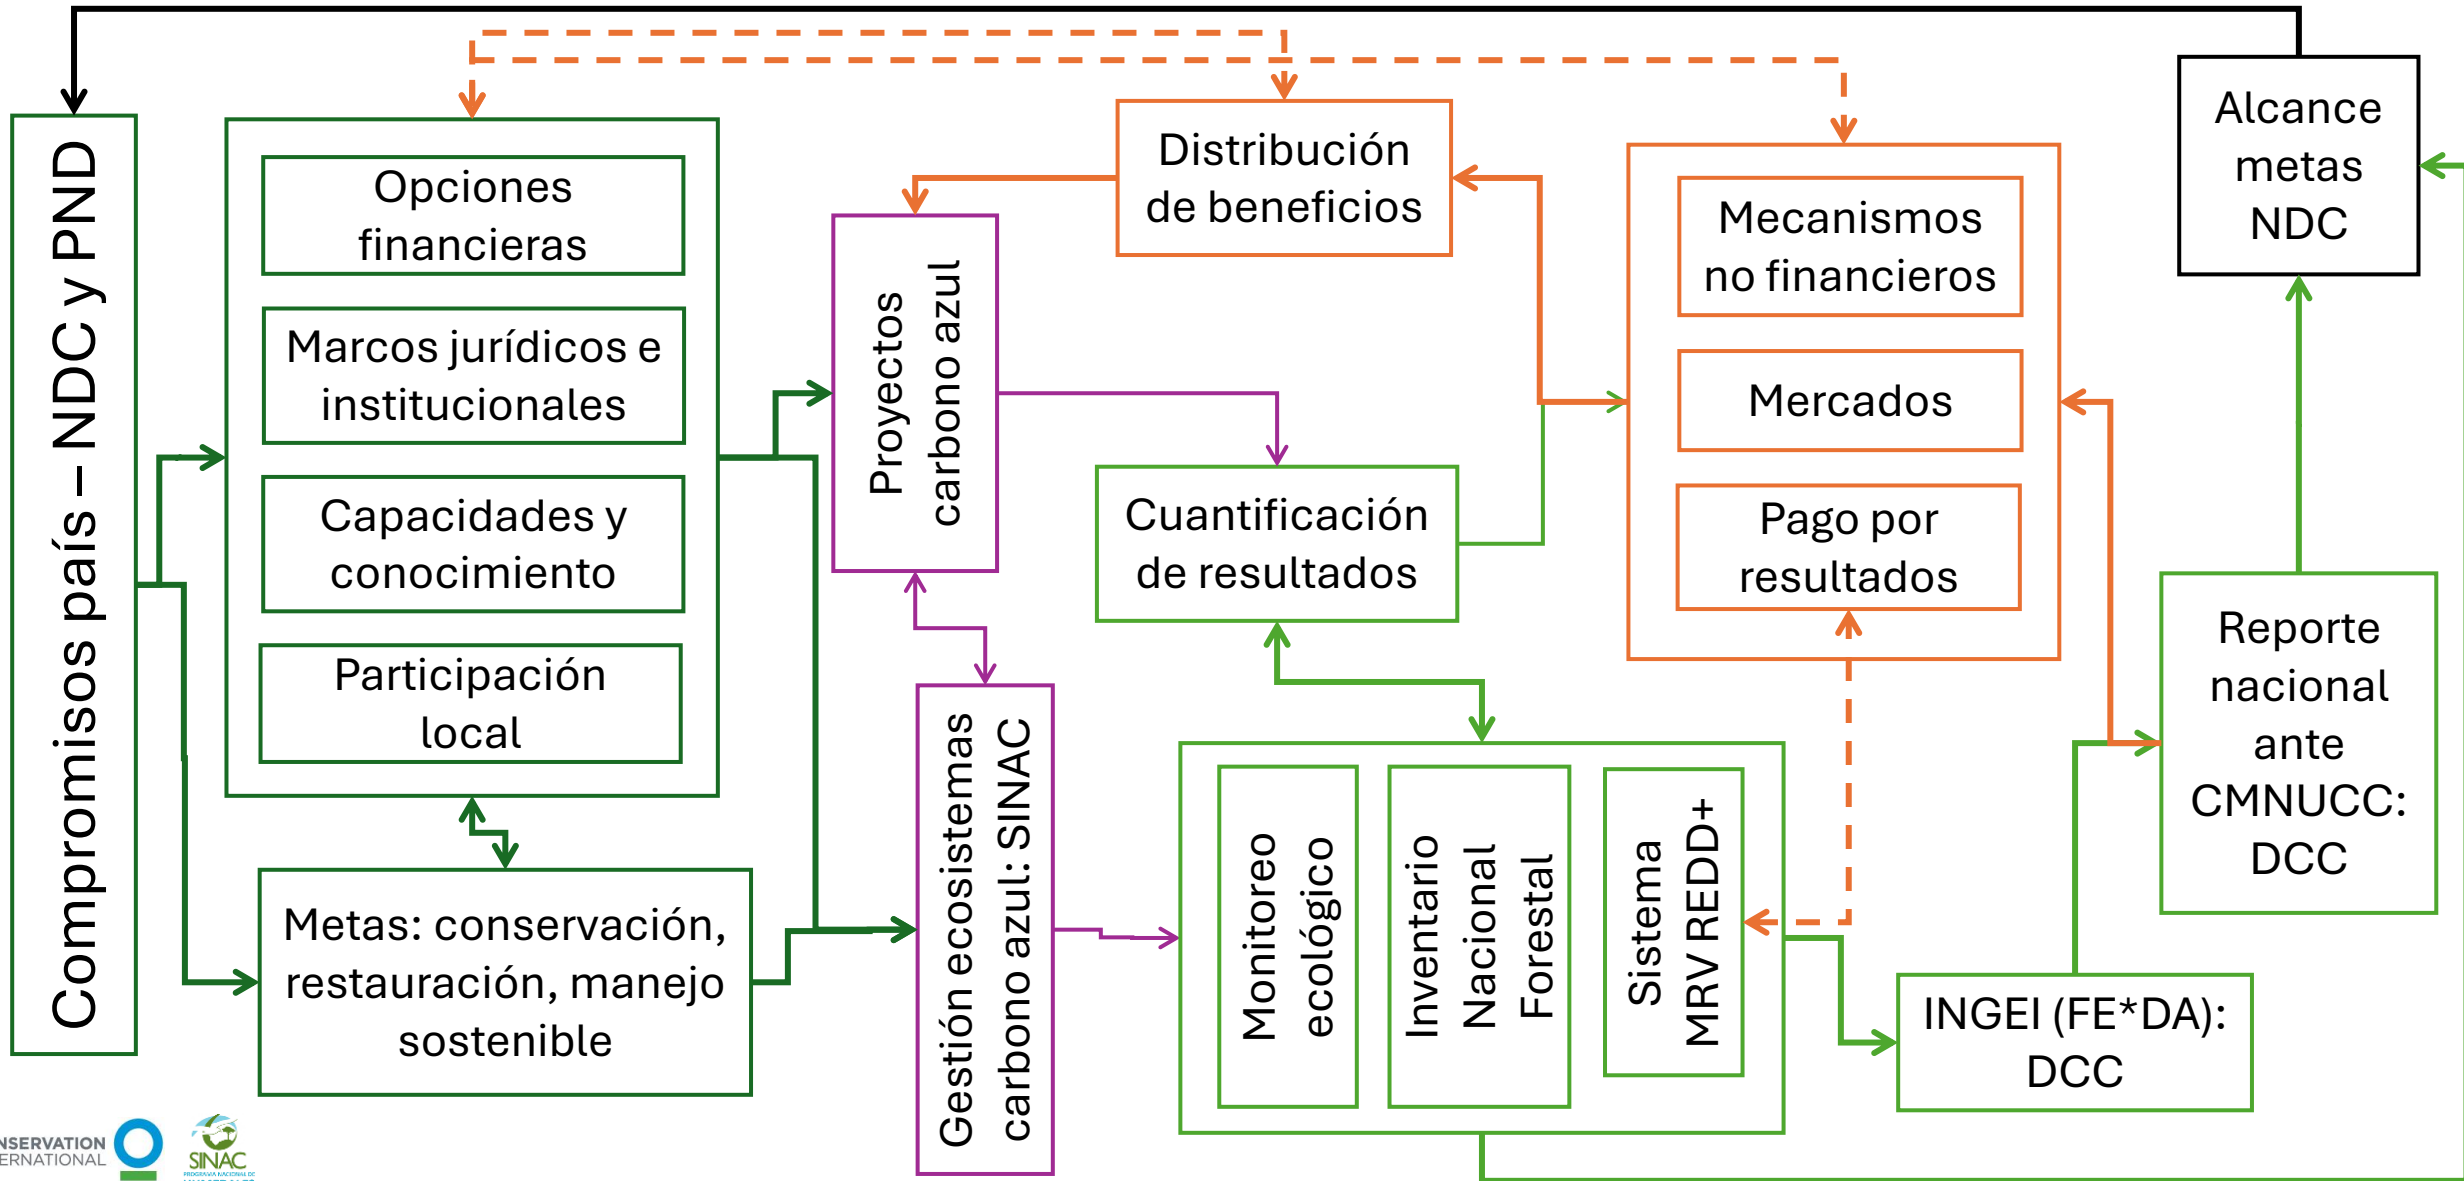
Compromisos país – NDC y PND

Opciones financieras

Marcos jurídicos e institucionales

Capacidades y conocimiento

Participación local

Metas: conservación, restauración, manejo sostenible

Proyectos carbono azul

Gestión ecosistemas carbono azul: SINAC

Distribución de beneficios

Cuantificación de resultados

Monitoreo ecológico

Inventario Nacional Forestal

Sistema MRV REDD+

Mecanismos no financieros

Mercados

Pago por resultados

Alcance metas NDC

Reporte nacional ante CMNUCC: DCC

INGEI (FE*DA): DCC

NSERVATION ERNATIONAL

SINAC